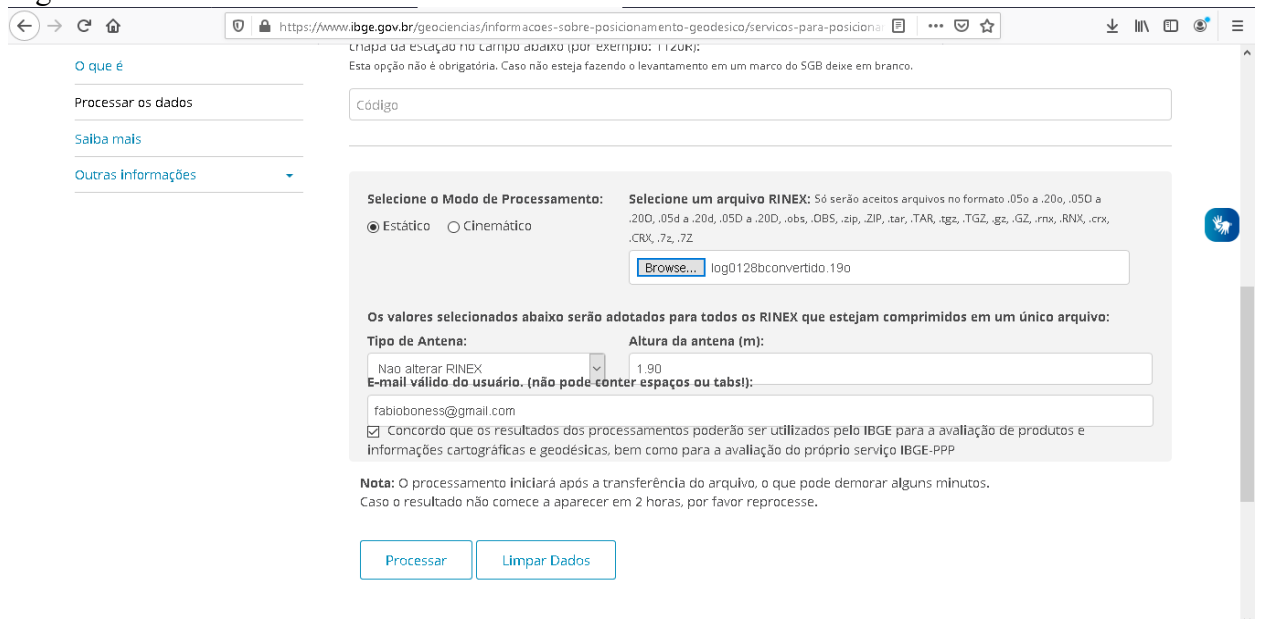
https://www.ibge.gov.br/geociencias/informacoes-sobre-posicionamento-geodesico/servicos-para-posiciona

O que é
Processar os dados
Saiba mais
Outras informações

chapa da estação no campo abaixo (por exemplo: 1120R):
Esta opção não é obrigatória. Caso não esteja fazendo o levantamento em um marco do SGB deixe em branco.

Código

Selecione o Modo de Processamento:
Estático Cinemático

Selecione um arquivo RINEX: Só serão aceitos arquivos no formato .05o a .20o, .05O a .20O, .05d a .20d, .05D a .20D, .obs, .OBS, .zip, .ZIP, .tar, .TAR, .tgz, .TGZ, .gz, .GZ, .rnx, .RNX, .crx, .CRX, .7z, .7Z

Browse... log0128bconvertido.19o

Os valores selecionados abaixo serão adotados para todos os RINEX que estejam comprimidos em um único arquivo:

Tipo de Antena:
Nao alterar RINEX

Altura da antena (m):
1.90

E-mail válido do usuário. (não pode conter espaços ou tabs!):
fabioboness@gmail.com

Concordo que os resultados dos processamentos poderão ser utilizados pelo IBGE para a avaliação de produtos e informações cartográficas e geodésicas, bem como para a avaliação do próprio serviço IBGE-PPP

Nota: O processamento iniciará após a transferência do arquivo, o que pode demorar alguns minutos.
Caso o resultado não comece a aparecer em 2 horas, por favor reprocesse.

Processar
Limpar Dados